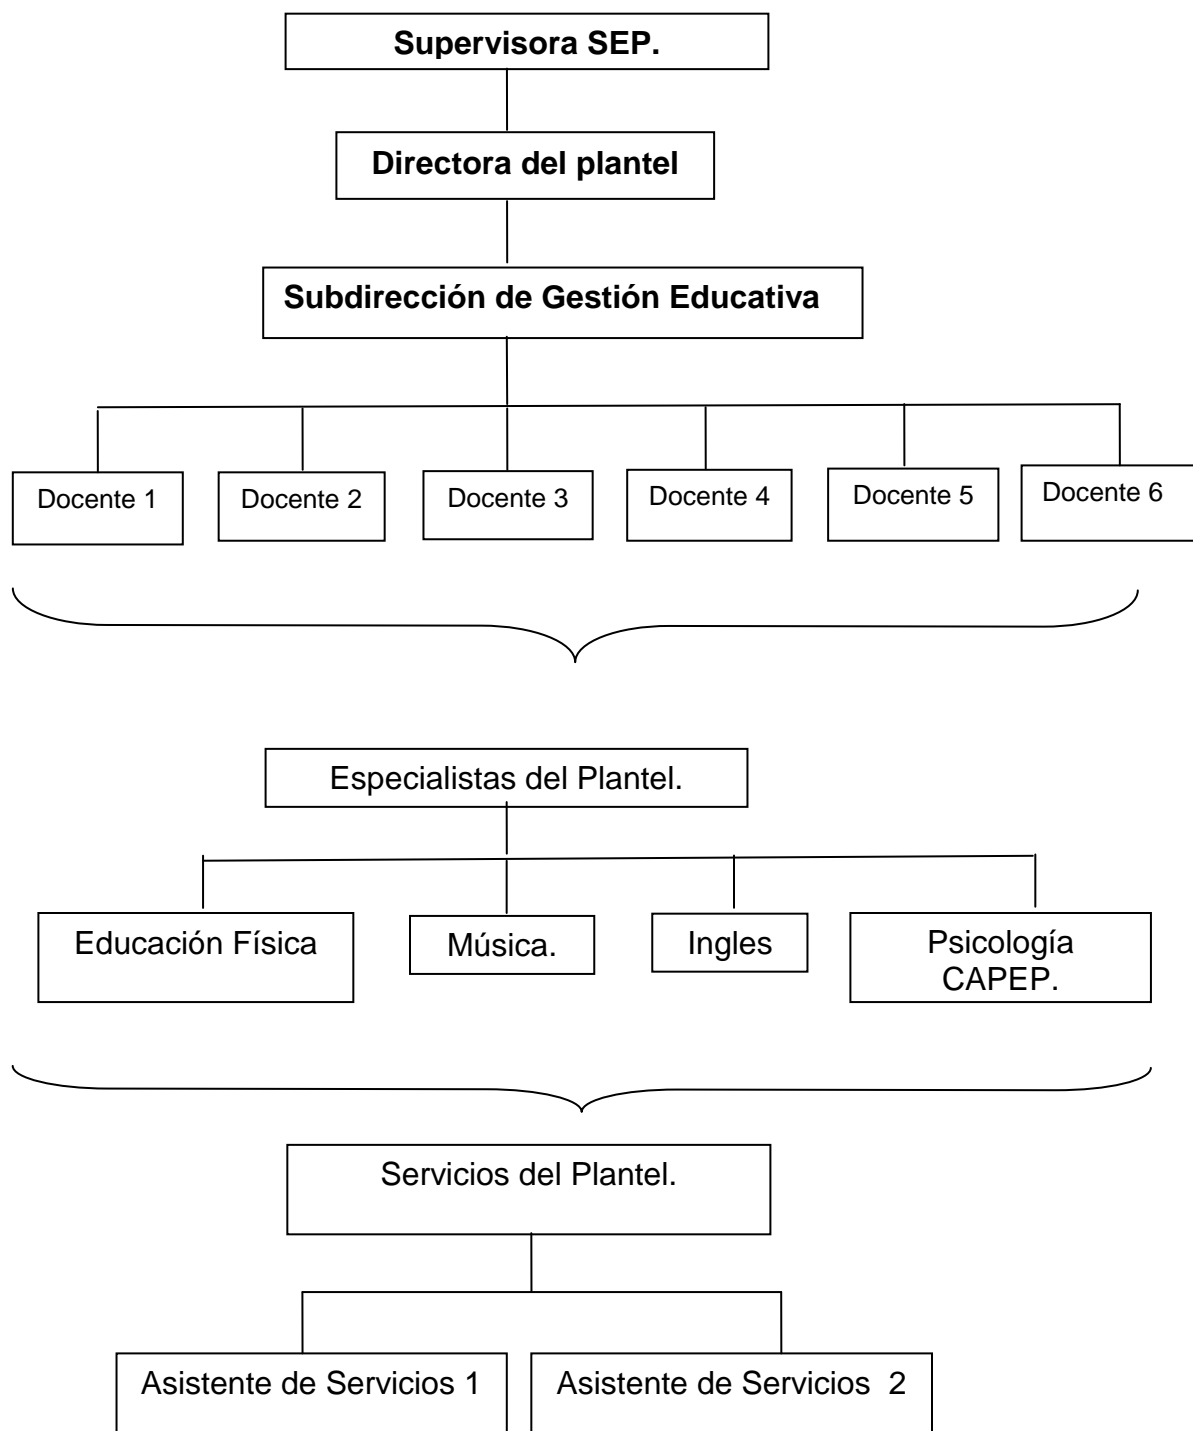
Supervisora SEP.

Directora del plantel

Subdirección de Gestión Educativa

Docente 1

Docente 2

Docente 3

Docente 4

Docente 5

Docente 6

Especialistas del Plantel.

Educación Física

Música.

Ingles

Psicología CAPEP.

Servicios del Plantel.

Asistente de Servicios 1

Asistente de Servicios 2